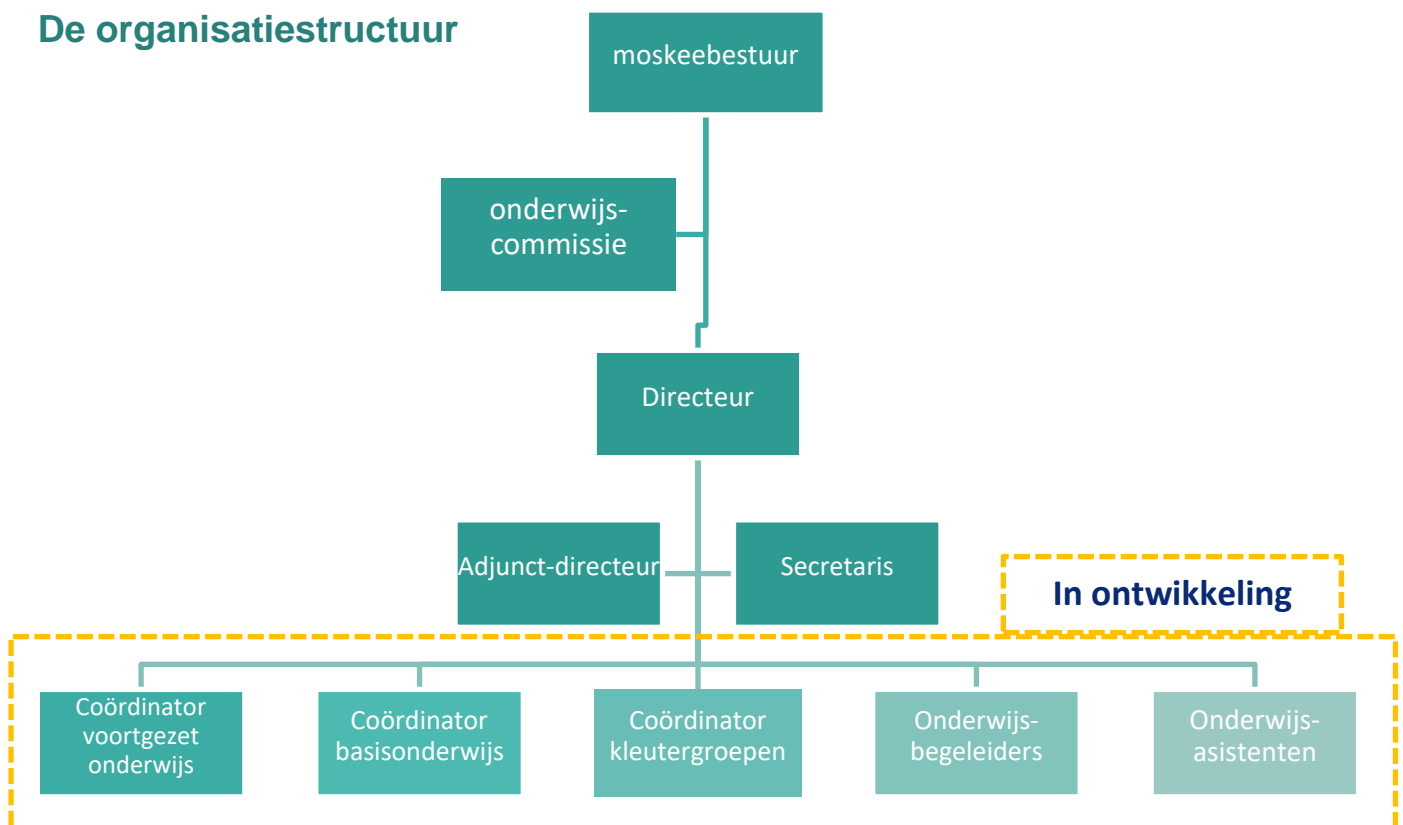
De organisatiestructuur

moskeebestuur

onderwijscommissie

Directeur

Adjunct-directeur

Secretaris

In ontwikkeling

Coördinator voortgezet onderwijs

Coördinator basisonderwijs

Coördinator kleutergroepen

Onderwijsbegeleiders

Onderwijsasistenten